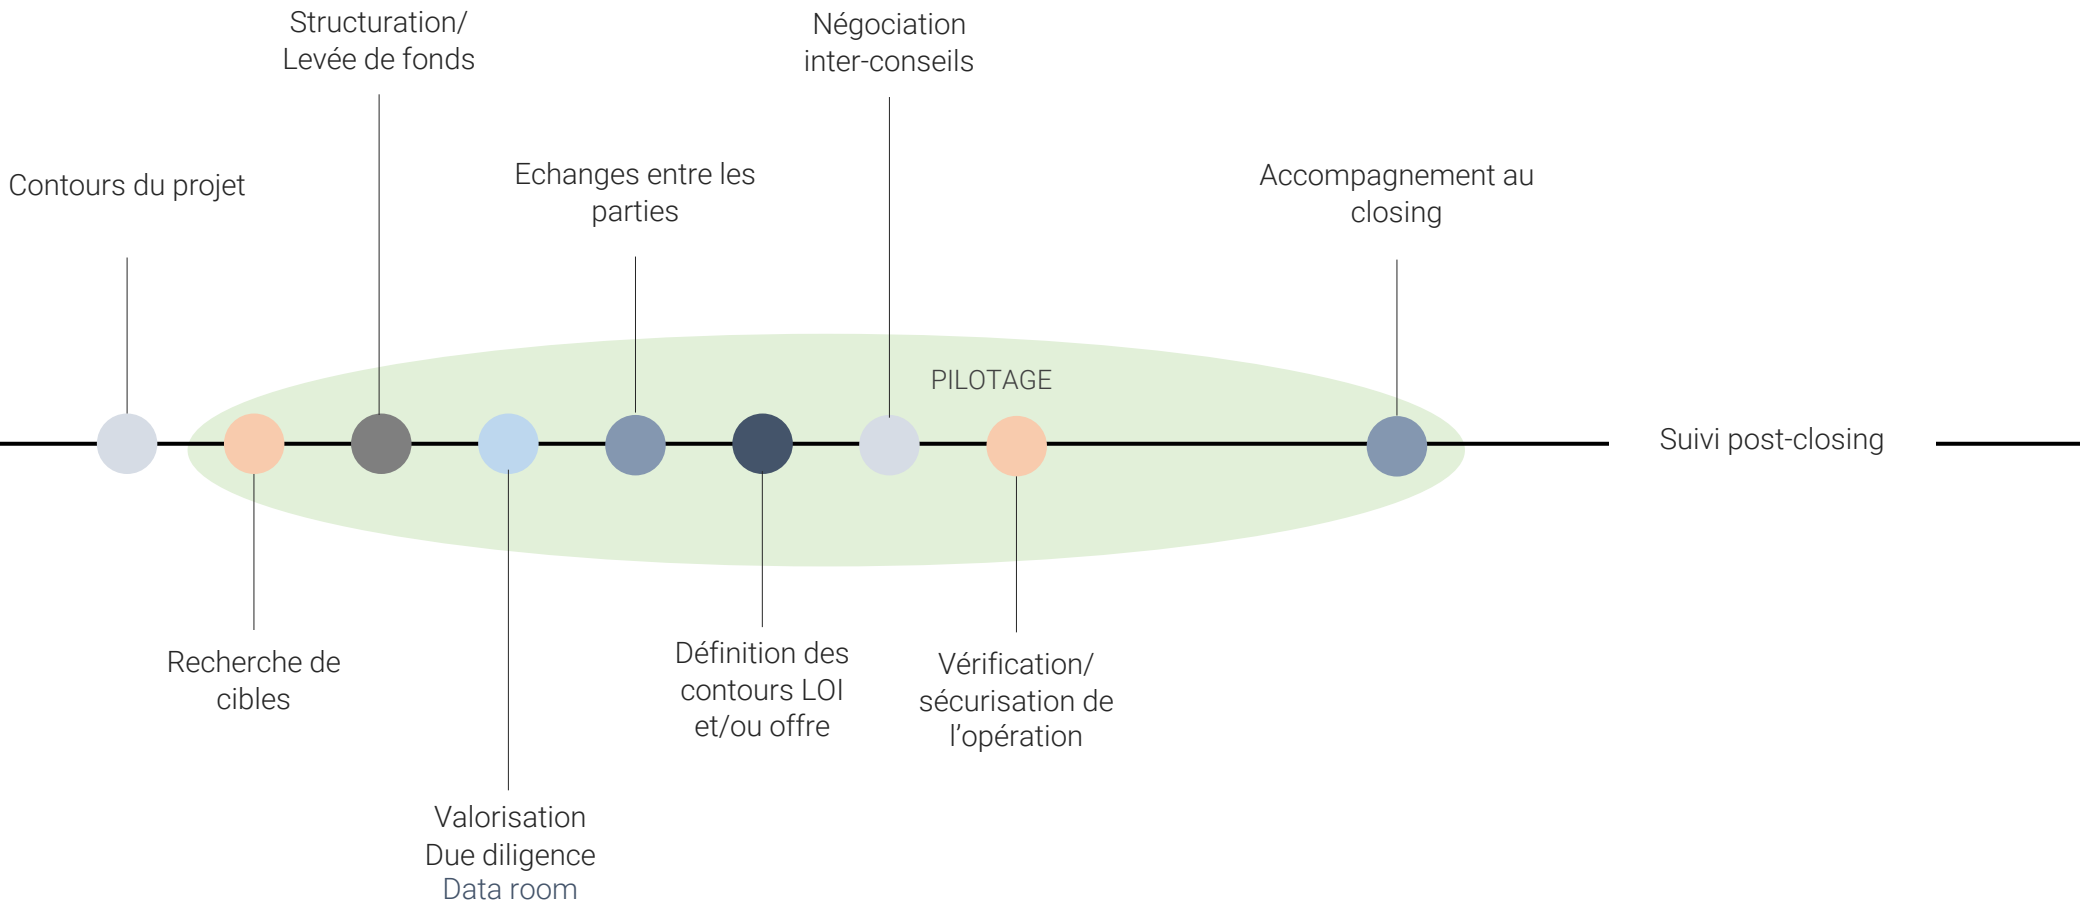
Structuration/ Levée de fonds

Négociation inter-conseils

Contours du projet

Echanges entre les parties

Accompagnement au closing

PILOTAGE

Suivi post-closing

Recherche de cibles

Définition des contours LOI et/ou offre

Vérification/ sécurisation de l’opération

Valorisation
Due diligence
Data room